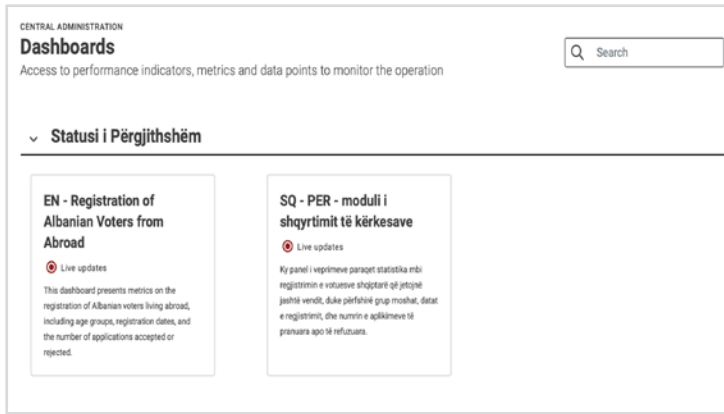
CENTRAL ADMINISTRATION

Dashboards

Access to performance indicators, metrics and data points to monitor the operation

Search

Statusi i Përgjithshëm

EN - Registration of Albanian Voters from Abroad

Live updates

This dashboard presents metrics on the registration of Albanian voters living abroad, including age groups, registration dates, and the number of applications accepted or rejected.

SQ - PER - moduli i shqyrtimit të kërkesave

Live updates

Ky panel i veprimeve paraqet statistika mbi regjistrimin e votuesve shqiptarë që jetojnë jashtë vendit, duke përfshirë grup moshat, datat e regjistrimit, dhe numrin e aplikimeve të pranuara apo të refuzuara.